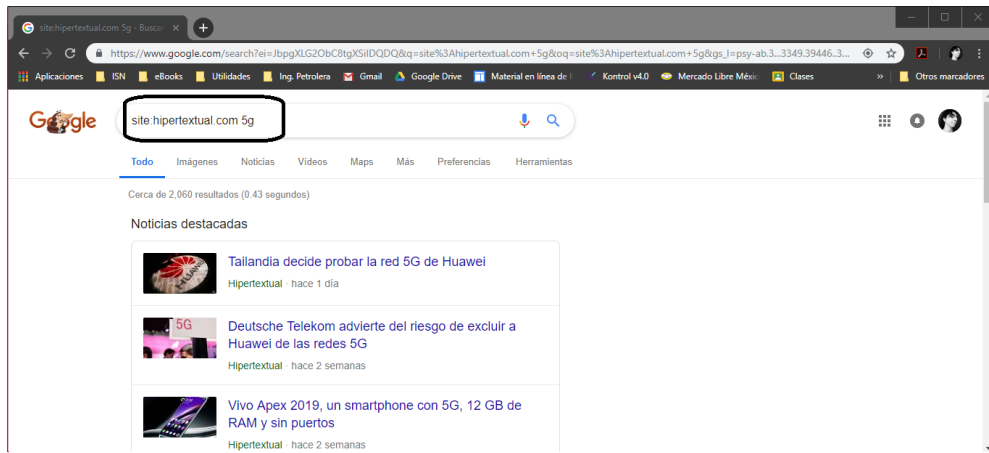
site:hipertextual.com 5g - Buscar

https://www.google.com/search?ei=JbpgXLG2ObC8tgXSiIDQDQ&q=site%3Ahipertextual.com+5g&oq=site%3Ahipertextual.com+5g&gs_l=psy-ab.3...3349.39446.3...

Aplicaciones ISN eBooks Utilidades Ing. Petrolera Gmail Google Drive Material en línea de I Kontrol v4.0 Mercado Libre México Clases » Otros marcadores

Google

site:hipertextual.com 5g

Todo Imágenes Noticias Videos Maps Más Preferencias Herramientas

Cerca de 2,060 resultados (0.43 segundos)

Noticias destacadas

Tailandia decide probar la red 5G de Huawei
Hipertextual · hace 1 día

5G
Deutsche Telekom advierte del riesgo de excluir a Huawei de las redes 5G
Hipertextual · hace 2 semanas

Vivo Apex 2019, un smartphone con 5G, 12 GB de RAM y sin puertos
Hipertextual · hace 2 semanas